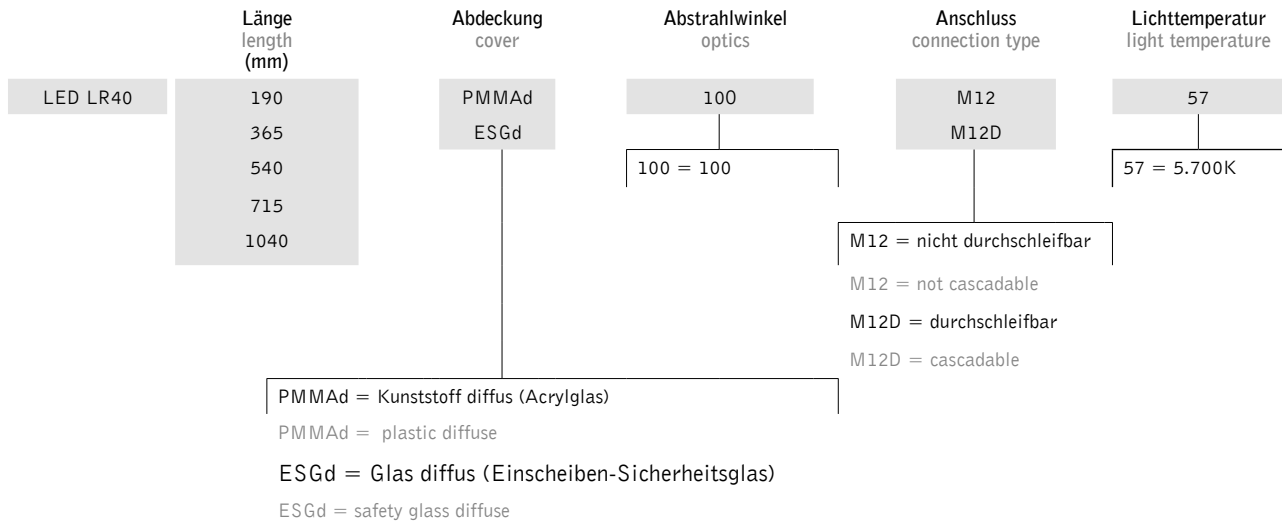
Länge
length
(mm)

Abdeckung
cover

Abstrahlwinkel
optics

Anschluss
connection type

Lichttemperatur
light temperature

LED LR40

190
365
540
715
1040

PMMAd
ESGd

100

M12
M12D

57

100 = 100

57 = 5.700K

M12 = nicht durchschleifbar

M12 = not cascadable

M12D = durchschleifbar

M12D = cascadable

PMMAd = Kunststoff diffus (Acrylglas)

PMMAd = plastic diffuse

ESGd = Glas diffus (Einscheiben-Sicherheitsglas)

ESGd = safety glass diffuse